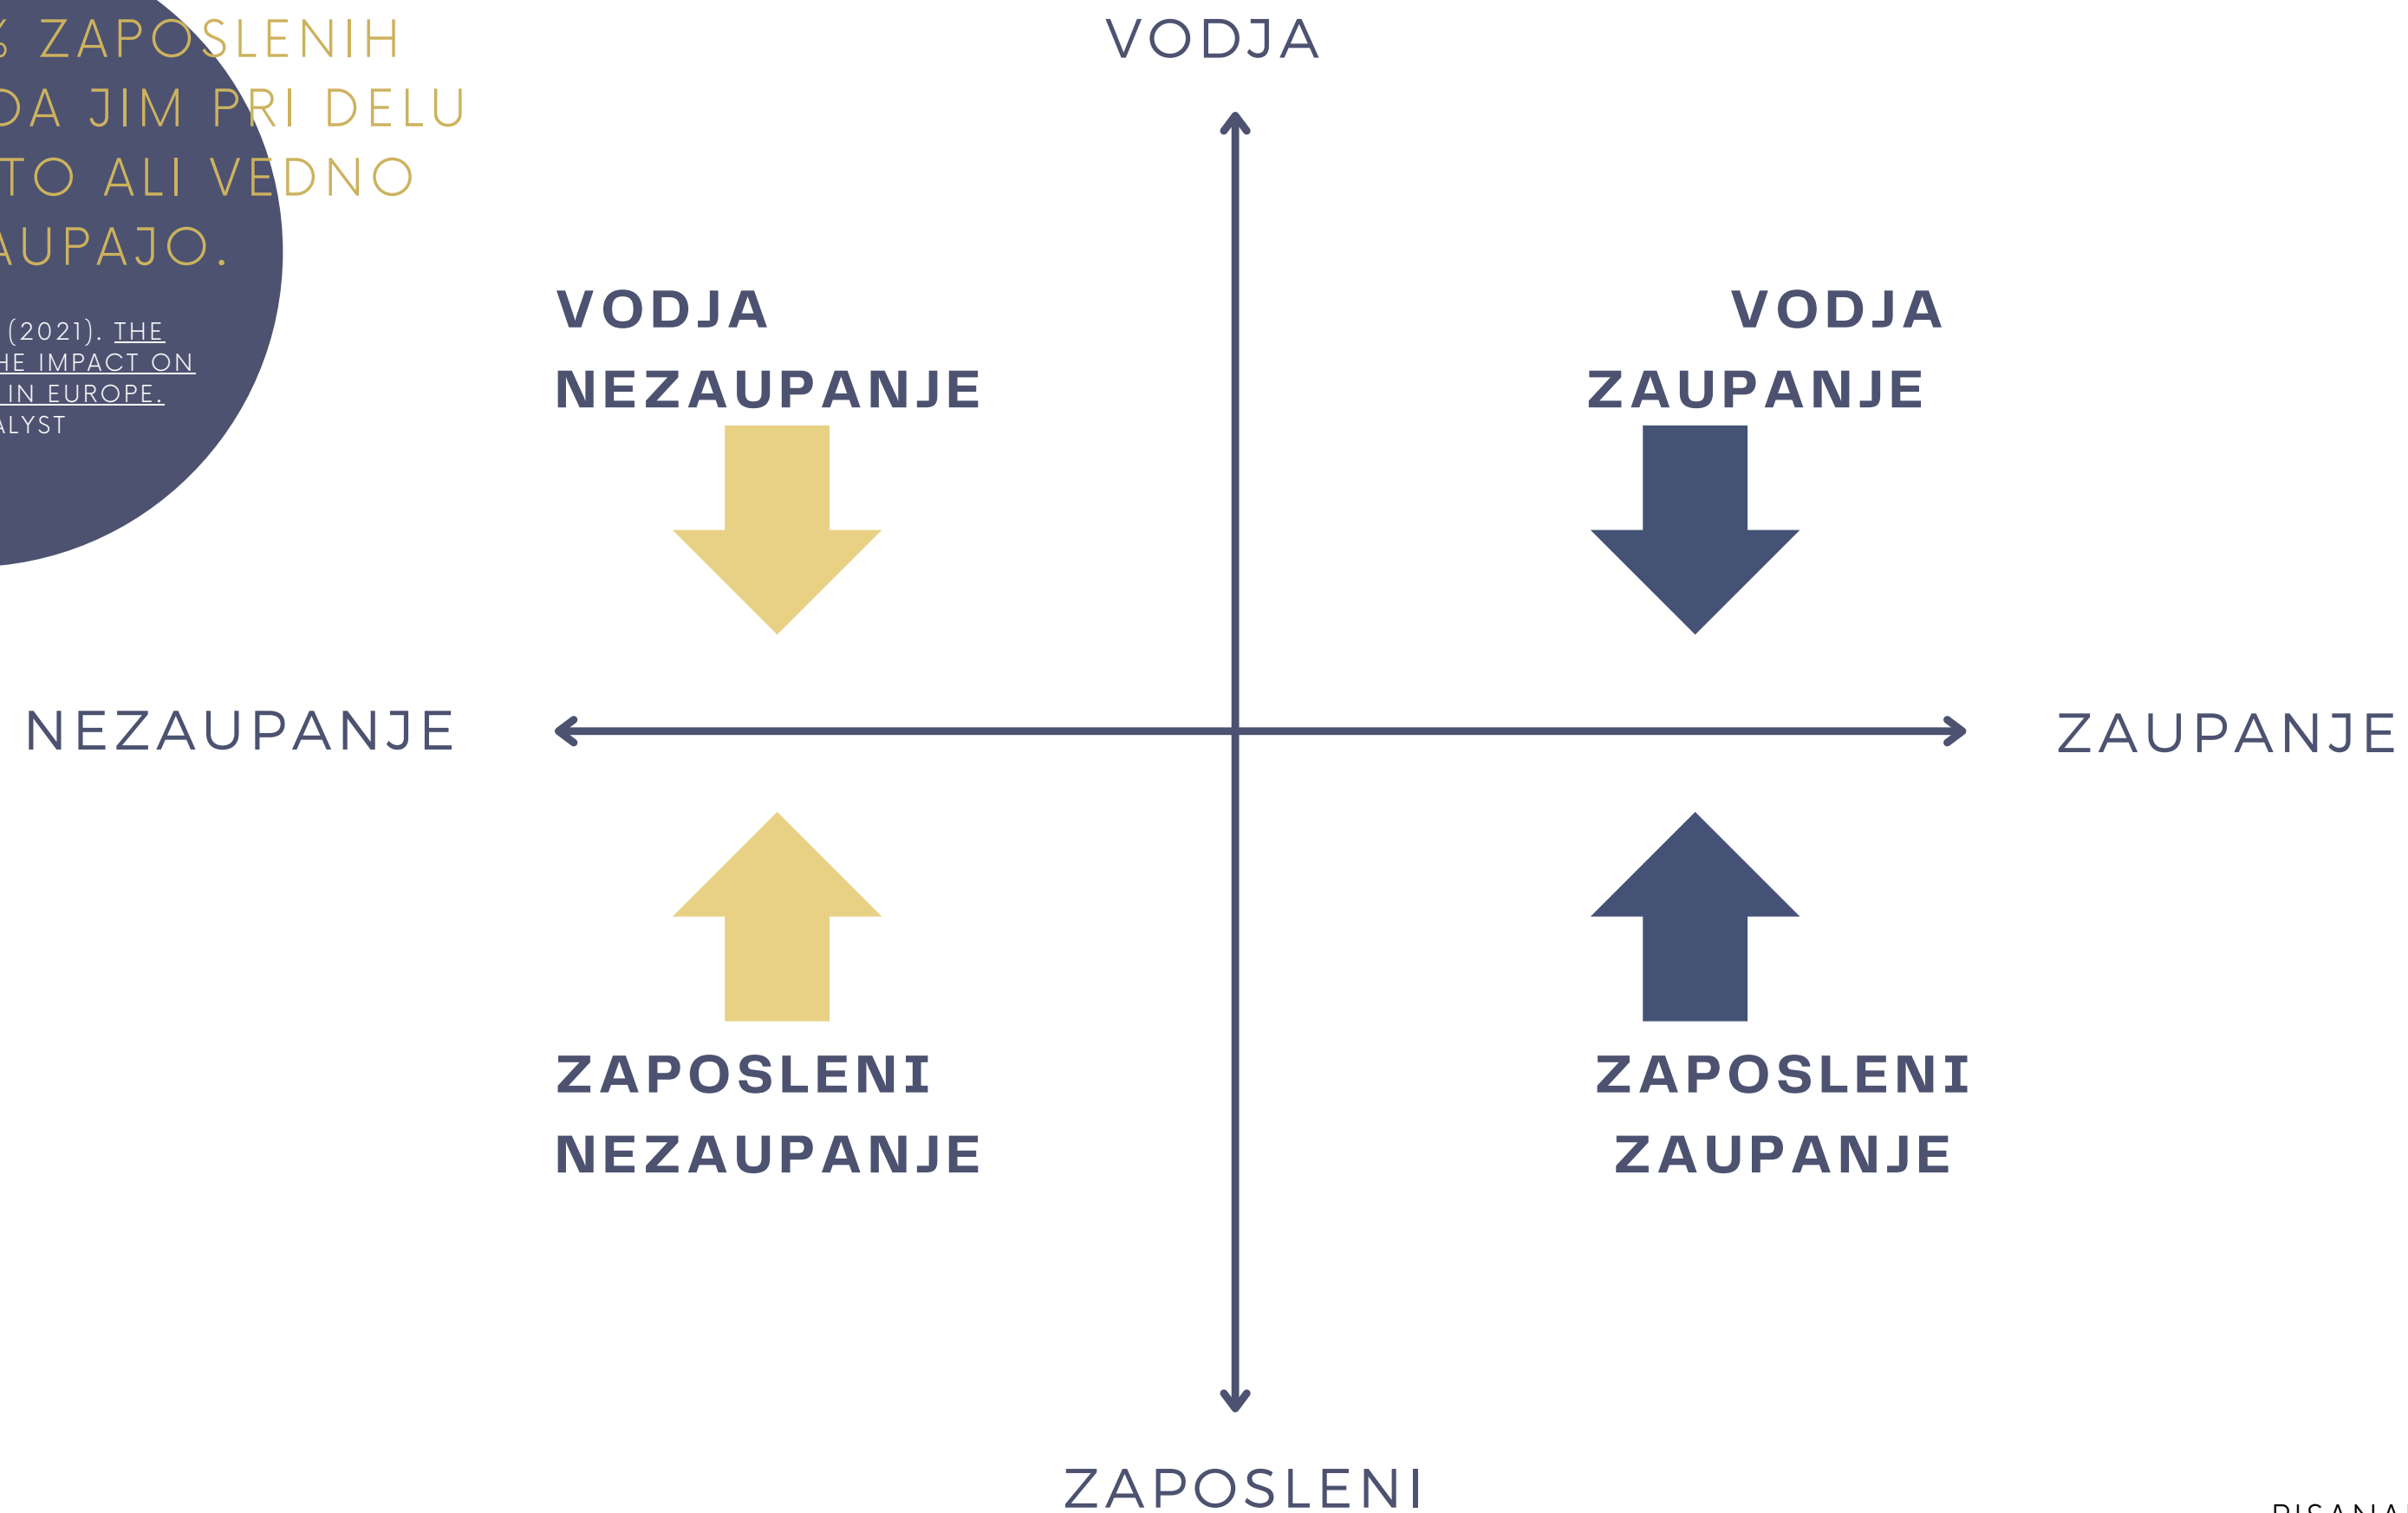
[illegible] ZAPOSLENIH
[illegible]DA JIM PRI DELU
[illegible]TO ALI VEDNO
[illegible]AUPAJO.

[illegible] (2021). THE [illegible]HE IMPACT ON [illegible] IN EUROPE. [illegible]ALYST

VODJA

VODJA
NEZAUPANJE

VODJA
ZAUPANJE

NEZAUPANJE

ZAUPANJE

ZAPOSLENI
NEZAUPANJE

ZAPOSLENI
ZAUPANJE

ZAPOSLENI

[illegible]